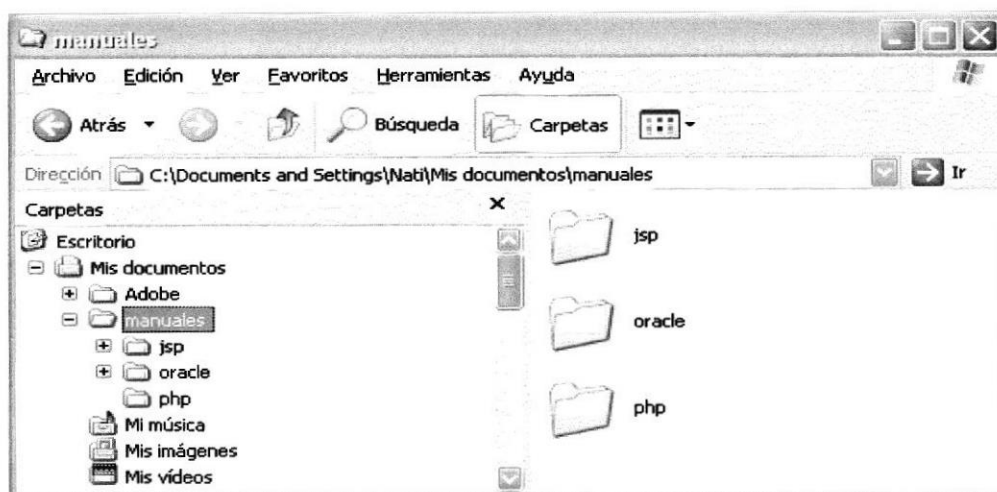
manuales

Archivo Edición Ver Favoritos Herramientas Ayuda

Atrás Búsqueda Carpetas

Dirección C:\Documents and Settings\Nati\Mis documentos\manuales Ir

Carpetas ×

Escritorio
Mis documentos
Adobe
manuales
jsp
oracle
php
Mi música
Mis imágenes
Mis vídeos

jsp

oracle

php